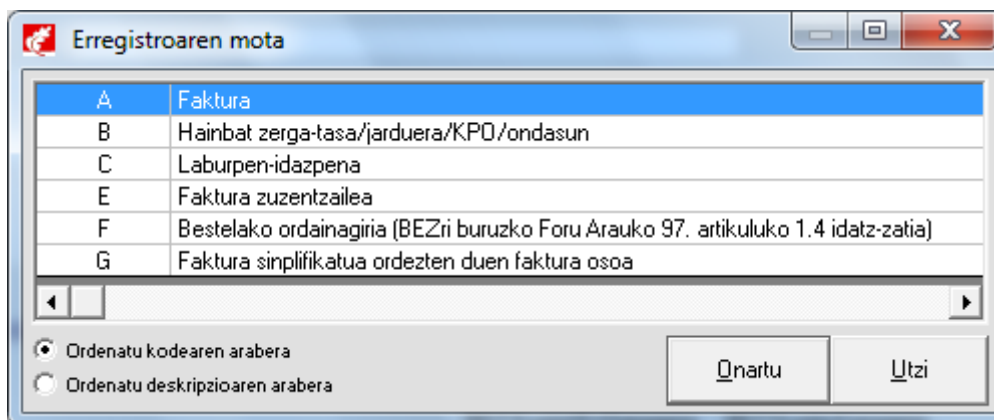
Erregistroaren mota

| | |
|---|---|
| A | Faktura |
| B | Hainbat zerga-tasa/jarduera/KPO/ondasun |
| C | Laburpen-idazpena |
| E | Faktura zuzentzailea |
| F | Bestelako ordainagiria (BEZri buruzko Foru Arauko 97. artikuluko 1.4 idatz-zatia) |
| G | Faktura sinplifikatua ordezten duen faktura osoa |

Ordenatu kodearen arabera
Ordenatu deskripzioaren arabera

Onartu
Utzi